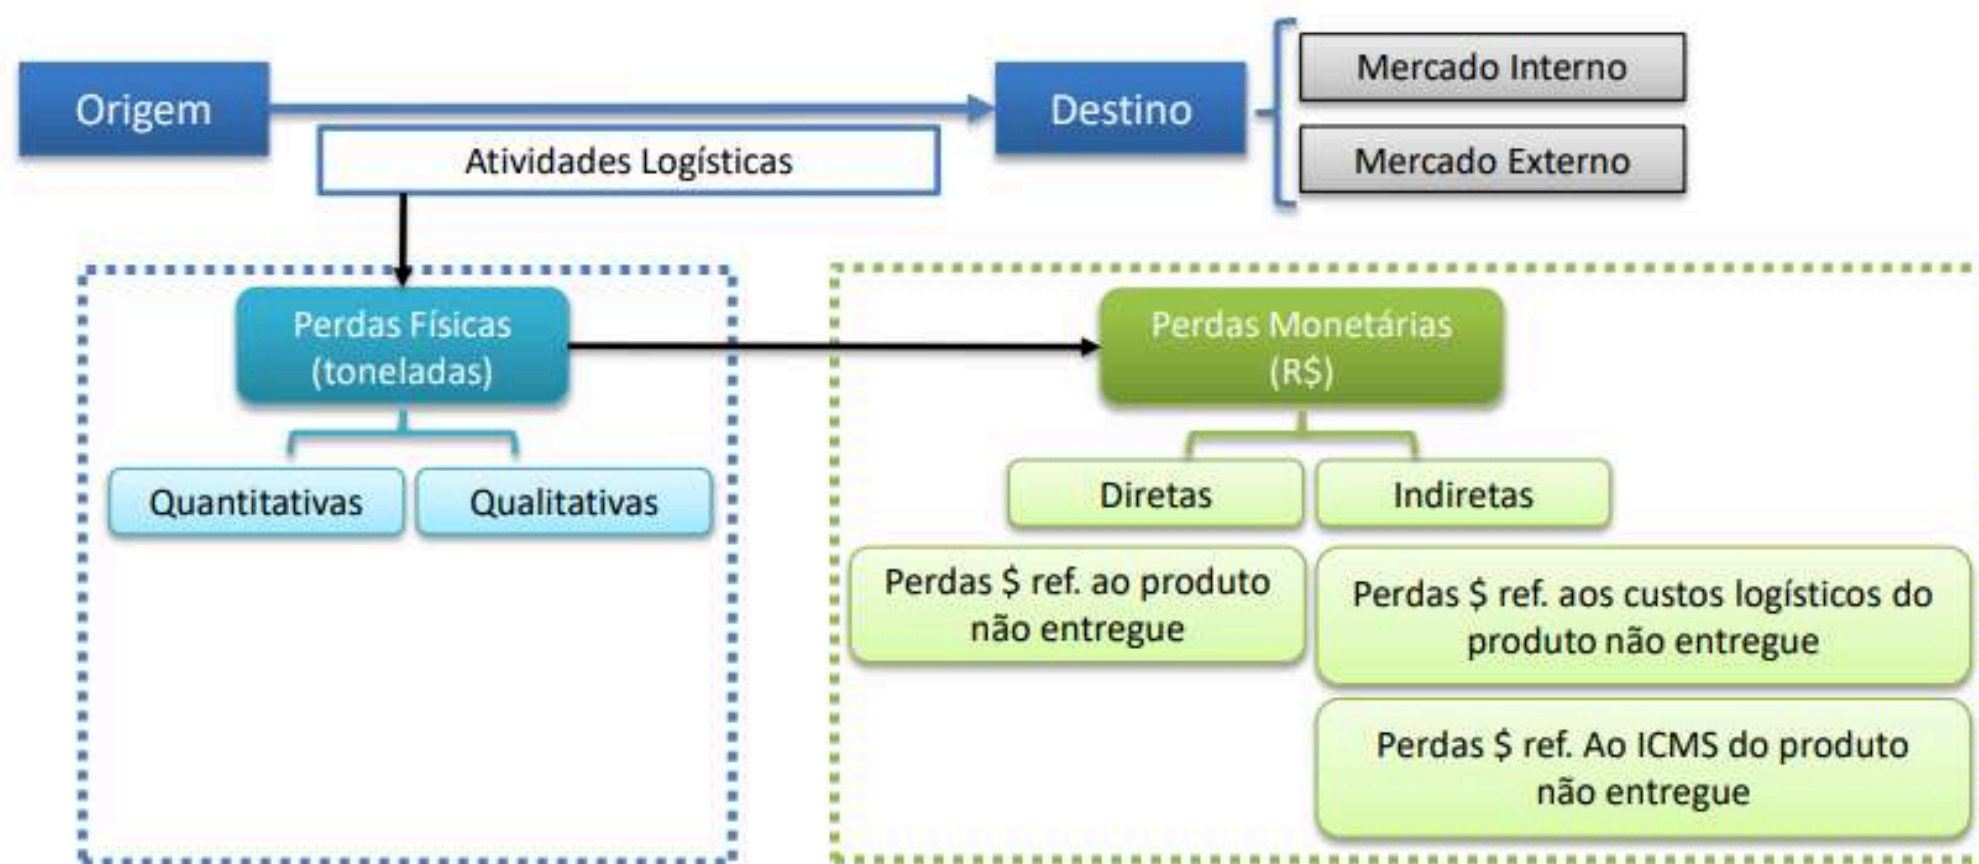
Origem

Atividades Logísticas

Destino

Mercado Interno

Mercado Externo

Perdas Físicas (toneladas)

Quantitativas

Qualitativas

Perdas Monetárias (R$)

Diretas

Indiretas

Perdas $ ref. ao produto não entregue

Perdas $ ref. aos custos logísticos do produto não entregue

Perdas $ ref. Ao ICMS do produto não entregue